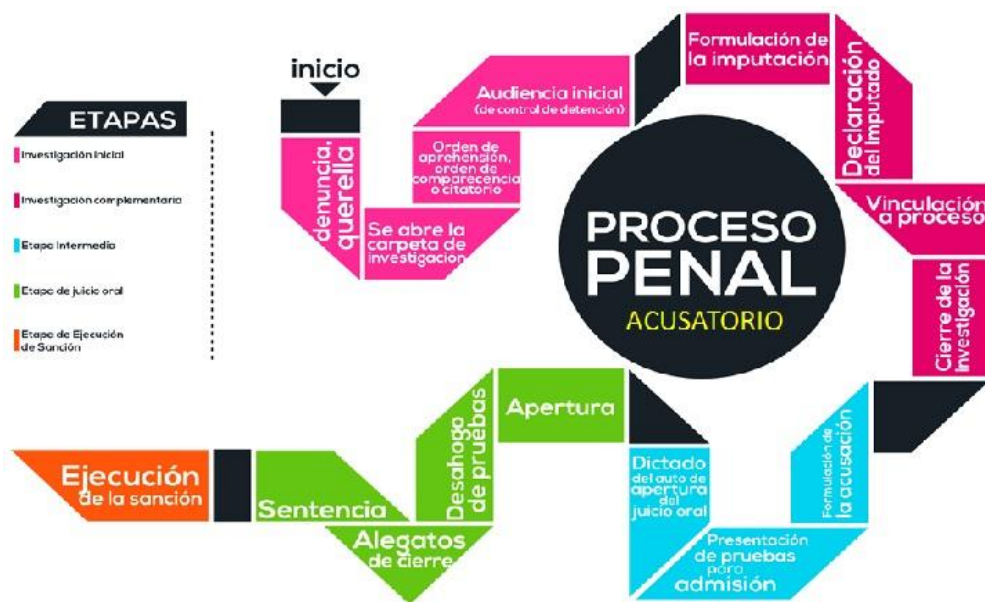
ETAPAS

Investigación inicial

Investigación complementaria

Etapa intermedia

Etapa de juicio oral

Etapa de Ejecución de Sanción

inicio

denuncia, querella

Se abre la carpeta de investigación

Orden de aprehensión, orden de comparecencia o citatorio

Audiencia inicial (de control de detención)

Formulación de la imputación

Declaración del imputado

Vinculación a proceso

Cierre de la investigación

PROCESO PENAL
ACUSATORIO

Formulación de la acusación

Presentación de pruebas para admisión

Dictado del auto de apertura del juicio oral

Apertura

Desahogo de pruebas

Alegatos de cierre

Sentencia

Ejecución de la sanción